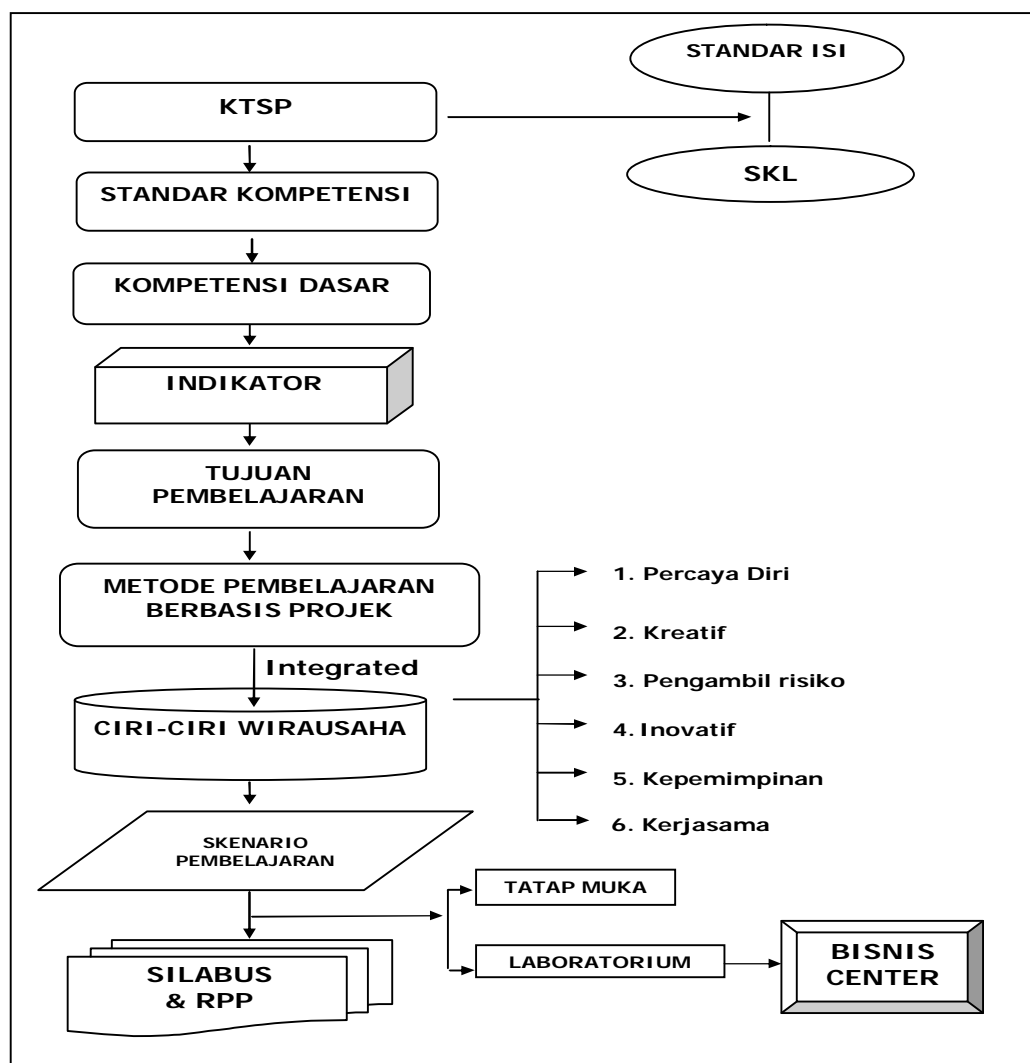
STANDAR ISI

KTSP

SKL

STANDAR KOMPETENSI

KOMPETENSI DASAR

INDIKATOR

TUJUAN PEMBELAJARAN

METODE PEMBELAJARAN BERBASIS PROJEK

1. Percaya Diri

2. Kreatif

Integrated

3. Pengambil risiko

CIRI-CIRI WIRAUSAHA

4. Inovatif

5. Kepemimpinan

6. Kerjasama

SKENARIO PEMBELAJARAN

TATAP MUKA

SILABUS & RPP

LABORATORIUM

BISNIS CENTER